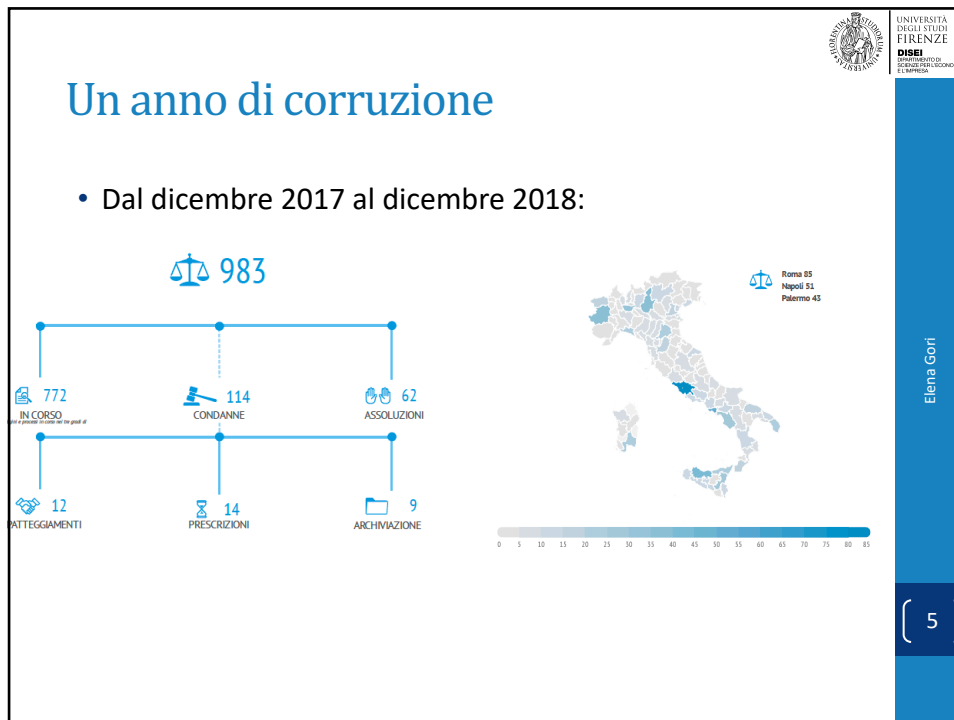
UNIVERSITÀ DEGLI STUDI FIRENZE
DISEI DIPARTIMENTO DI SCIENZE PER L'ECONOMIA E L'IMPRESA

Un anno di corruzione

• Dal dicembre 2017 al dicembre 2018:

983

772
IN CORSO
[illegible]

114
CONDANNE

62
ASSOLUZIONI

12
PATTEGGIAMENTI

14
PRESCRIZIONI

9
ARCHIVIAZIONE

Roma 85
Napoli 51
Palermo 43

0 5 10 15 20 25 30 35 40 45 50 55 60 65 70 75 80 85

Elena Gori

5